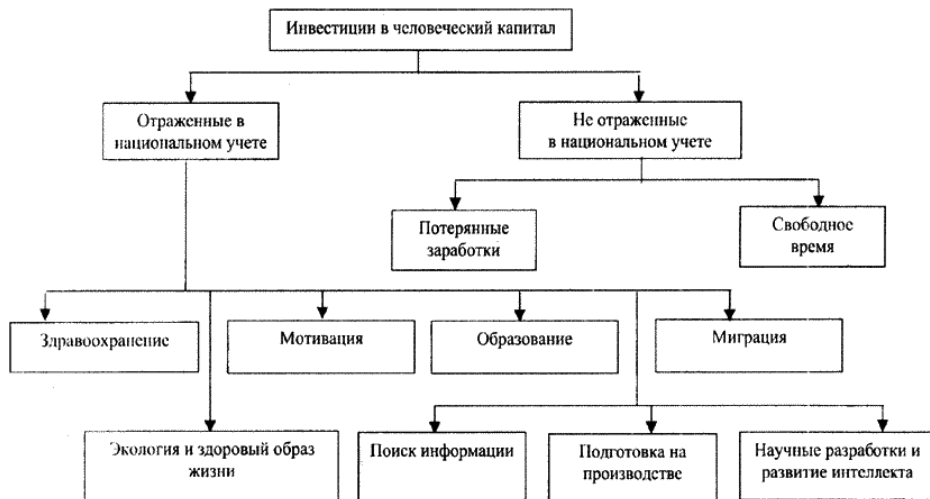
Инвестиции в человеческий капитал

Отраженные в национальном учете

Не отраженные в национальном учете

Потерянные заработки

Свободное время

Здравоохранение

Мотивация

Образование

Миграция

Экология и здоровый образ жизни

Поиск информации

Подготовка на производстве

Научные разработки и развитие интеллекта